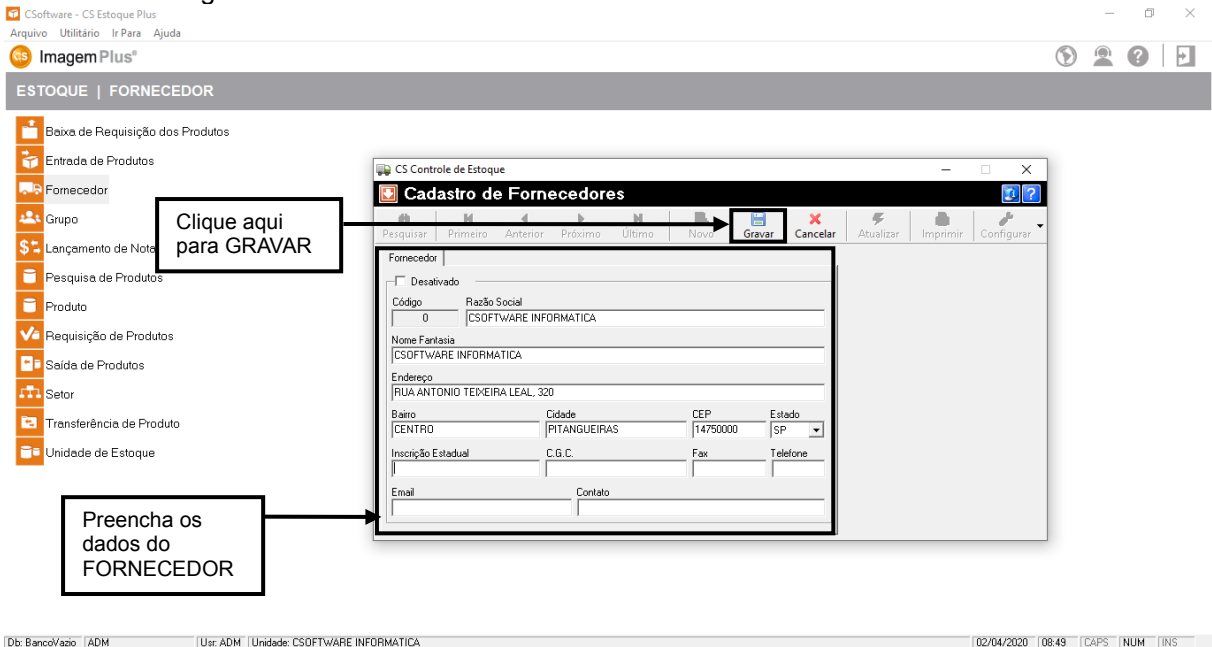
CSoftware - CS Estoque Plus
Arquivo Utilitário Ir Para Ajuda
Imagem Plus®

ESTOQUE | FORNECEDOR

Baixa de Requisição dos Produtos
Entrada de Produtos
Fornecedor
Grupo
Lançamento de Nota
Pesquisa de Produtos
Produto
Requisição de Produtos
Saída de Produtos
Setor
Transferência de Produto
Unidade de Estoque

Clique aqui para GRAVAR

Preencha os dados do FORNECEDOR

CS Controle de Estoque
Cadastro de Fornecedores
Pesquisar Primeiro Anterior Próximo Último Novo Gravar Cancelar Atualizar Imprimir Configurar

Fornecedor
Desativado
Código
0
Razão Social
CSOFTWARE INFORMATICA
Nome Fantasia
CSOFTWARE INFORMATICA
Endereço
RUA ANTONIO TEIXEIRA LEAL, 320
Bairro
CENTRO
Cidade
PITANGUEIRAS
CEP
14750000
Estado
SP
Inscrição Estadual
C.G.C.
Fax
Telefone
Email
Contato

Db: BancoVazio ADM Usr: ADM Unidade: CSOFTWARE INFORMATICA 02/04/2020 08:49 CAPS NUM INS